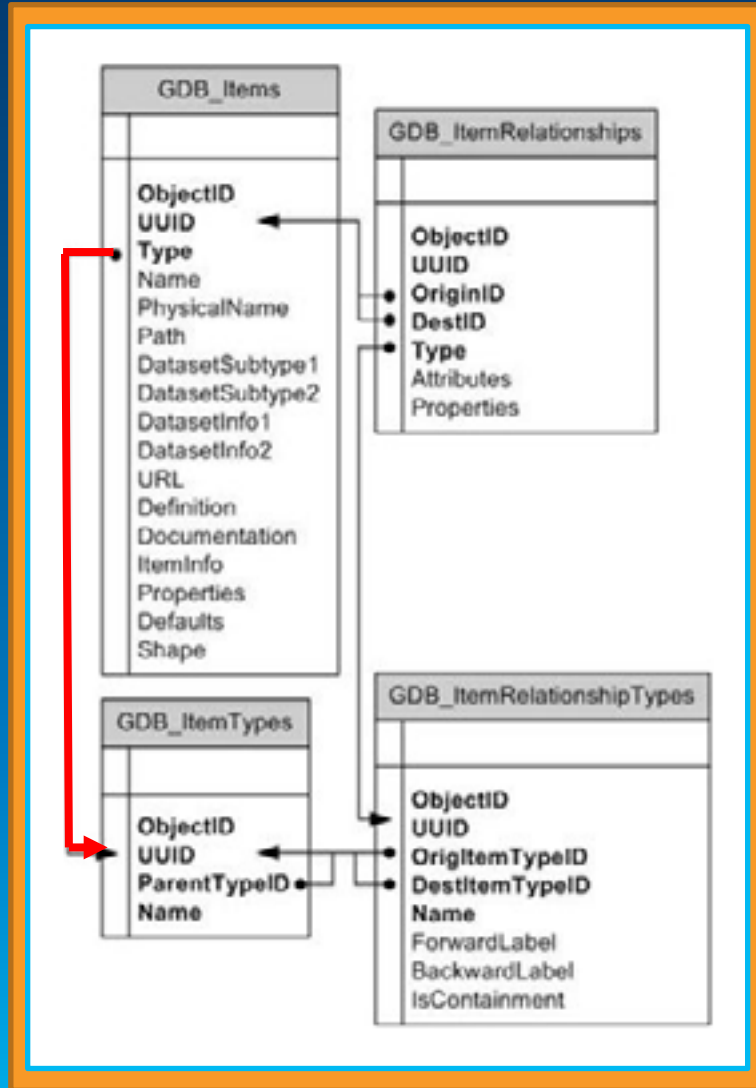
GDB_Items

ObjectID
UUID
Type
Name
PhysicalName
Path
DatasetSubtype1
DatasetSubtype2
DatasetInfo1
DatasetInfo2
URL
Definition
Documentation
ItemInfo
Properties
Defaults
Shape

GDB_ItemRelationships

ObjectID
UUID
OriginID
DestID
Type
Attributes
Properties

GDB_ItemTypes

ObjectID
UUID
ParentTypeID
Name

GDB_ItemRelationshipTypes

ObjectID
UUID
OrigItemTypeID
DestItemTypeID
Name
ForwardLabel
BackwardLabel
IsContainment